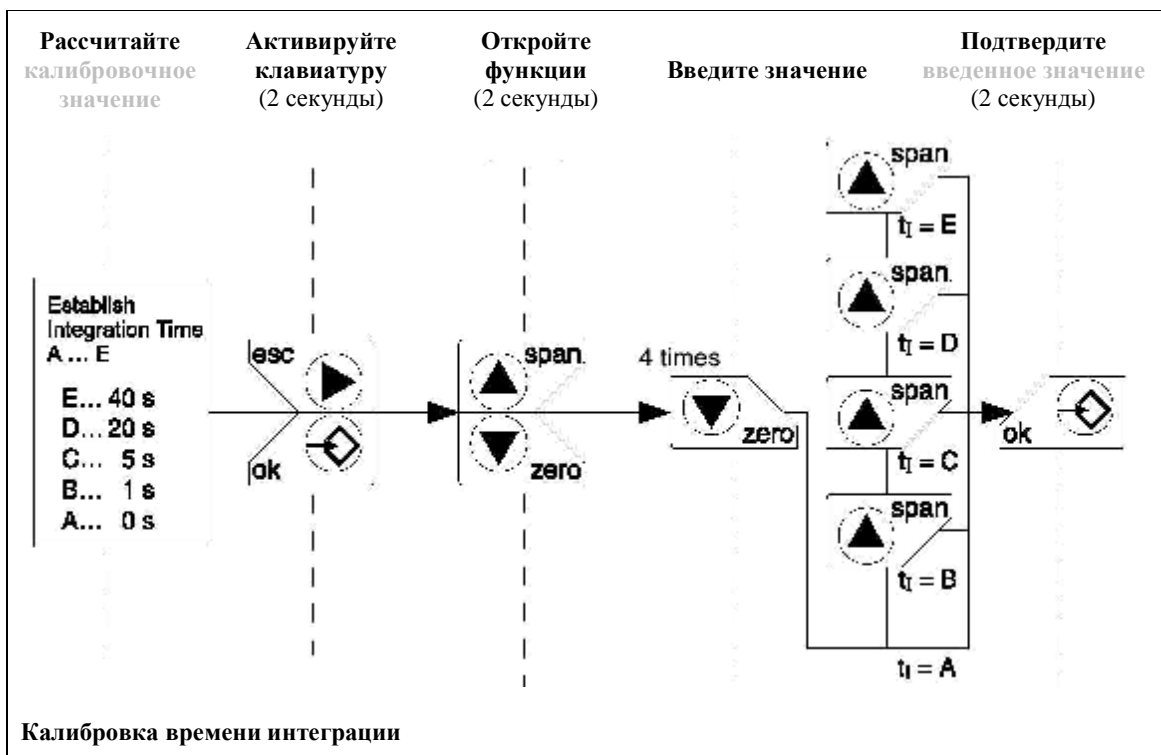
Рассчитайте калибровочное значение

Активируйте клавиатуру (2 секунды)

Откройте функции (2 секунды)

Введите значение

Подтвердите введенное значение (2 секунды)

Establish Integration Time A ... E

E... 40 s
D... 20 s
C... 5 s
B... 1 s
A... 0 s

esc
ok

span
zero

4 times
zero

span
$t_I = E$
span
$t_I = D$
span
$t_I = C$
span
$t_I = B$
$t_I = A$

ok

Калибровка времени интеграции